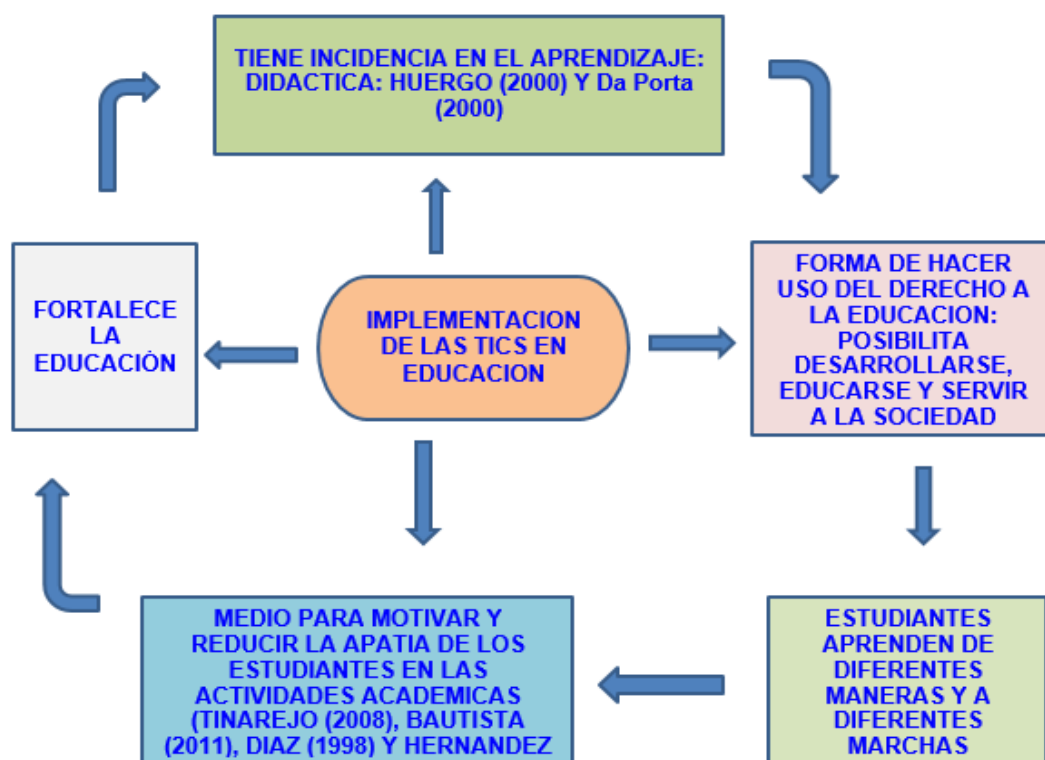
TIENE INCIDENCIA EN EL APRENDIZAJE: DIDACTICA: HUERGO (2000) Y Da Porta (2000)

FORTALECE LA EDUCACIÓN

IMPLEMENTACION DE LAS TICS EN EDUCACION

FORMA DE HACER USO DEL DERECHO A LA EDUCACION: POSIBILITA DESARROLLARSE, EDUCARSE Y SERVIR A LA SOCIEDAD

MEDIO PARA MOTIVAR Y REDUCIR LA APATIA DE LOS ESTUDIANTES EN LAS ACTIVIDADES ACADEMICAS (TINAREJO (2008), BAUTISTA (2011), DIAZ (1998) Y HERNANDEZ

ESTUDIANTES APRENDEN DE DIFERENTES MANERAS Y A DIFERENTES MARCHAS